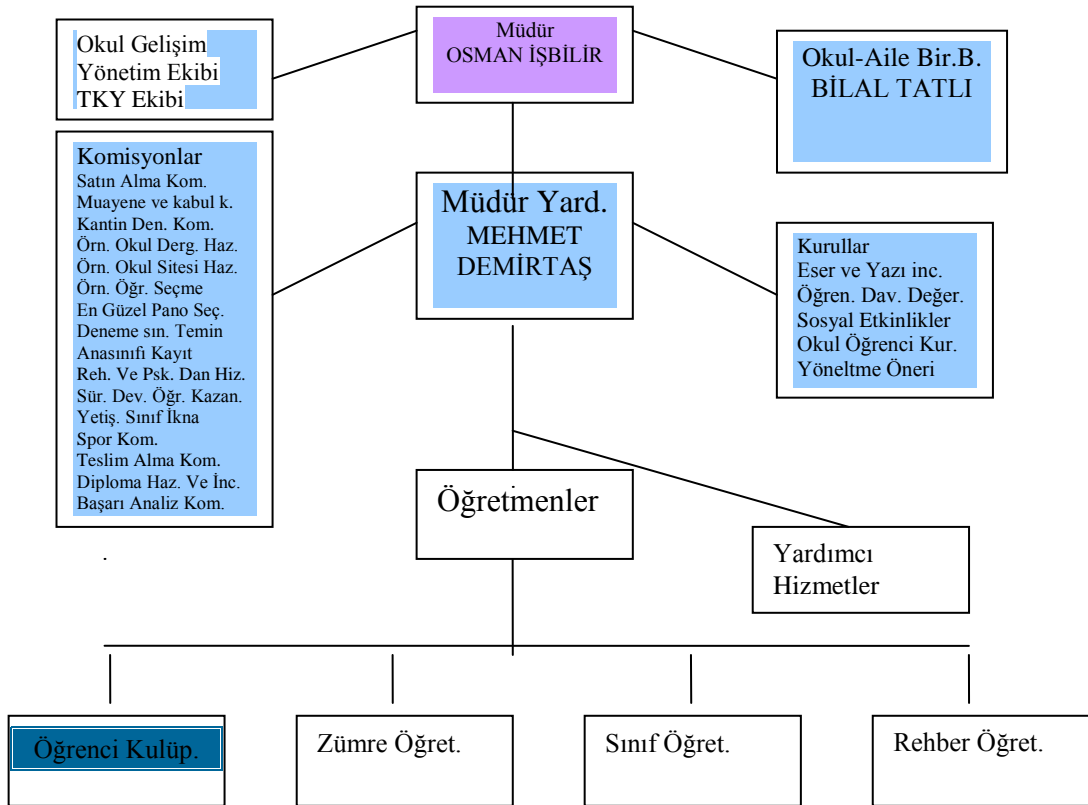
Okul Gelişim
Yönetim Ekibi
TKY Ekibi

Müdür
OSMAN İŞBİLİR

Okul-Aile Bir.B.
BİLAL TATLI

Komisyonlar
Satın Alma Kom.
Muayene ve kabul k.
Kantin Den. Kom.
Örn. Okul Derg. Haz.
Örn. Okul Sitesi Haz.
Örn. Öğr. Seçme
En Güzel Pano Seç.
Deneme sın. Temin
Anasınıfi Kayıt
Reh. Ve Psk. Dan Hiz.
Sür. Dev. Öğr. Kazan.
Yetiş. Sınıf İkna
Spor Kom.
Teslim Alma Kom.
Diploma Haz. Ve İnc.
Başarı Analiz Kom.

Müdür Yard.
MEHMET
DEMİRTAŞ

Kurullar
Eser ve Yazı inc.
Öğren. Dav. Değer.
Sosyal Etkinlikler
Okul Öğrenci Kur.
Yöneltme Öneri

Öğretmenler

Yardımcı
Hizmetler

Öğrenci Kulüp.

Zümre Öğret.

Sınıf Öğret.

Rehber Öğret.